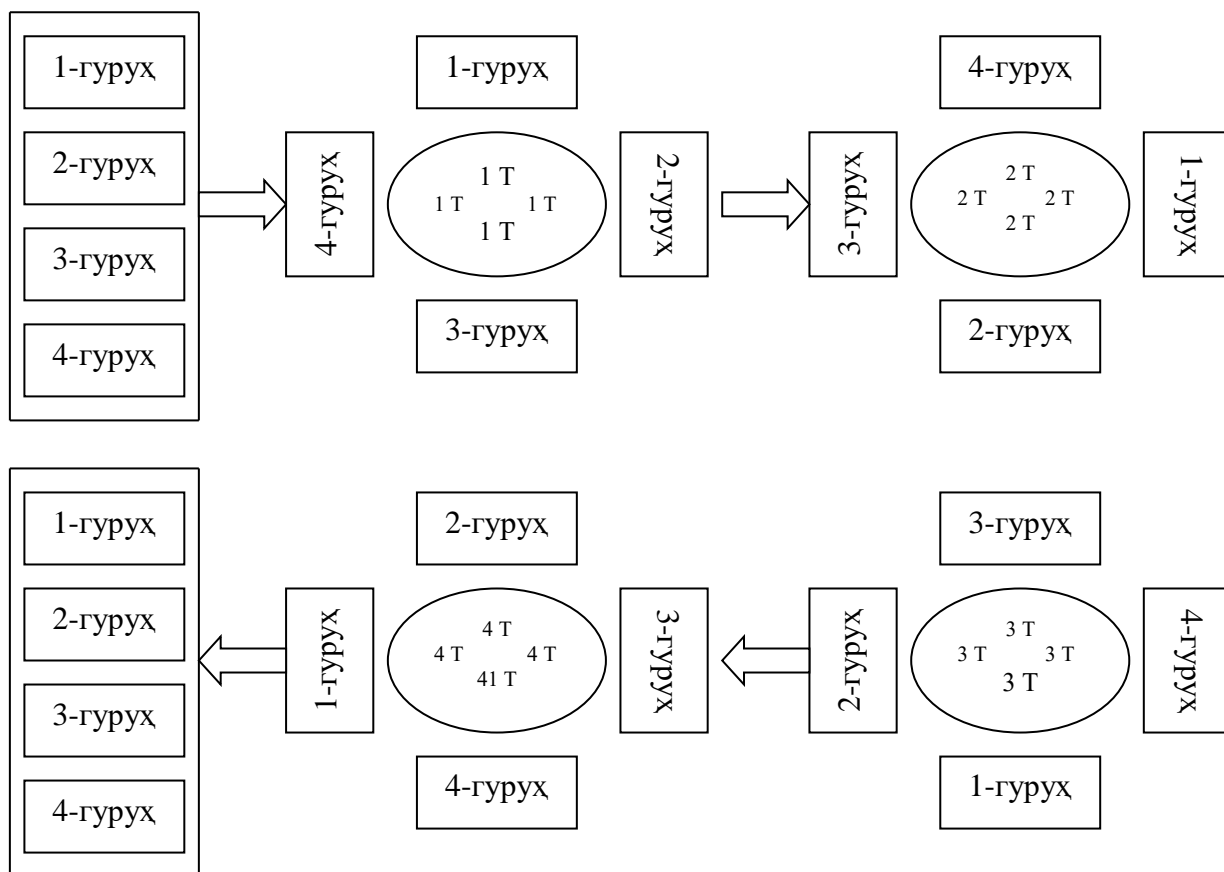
1-гуруҳ

2-гуруҳ

3-гуруҳ

4-гуруҳ

1-гуруҳ

4-гурух

1 Т
1 Т 1 Т
1 Т

2-гурух

3-гуруҳ

4-гуруҳ

3-гурух

2 Т
2 Т 2 Т
2 Т

1-гурух

2-гуруҳ

1-гуруҳ

2-гуруҳ

3-гуруҳ

4-гуруҳ

2-гуруҳ

1-гурух

4 Т
4 Т 4 Т
41 Т

3-гурух

4-гуруҳ

3-гуруҳ

2-гурух

3 Т
3 Т 3 Т
3 Т

4-гурух

1-гуруҳ